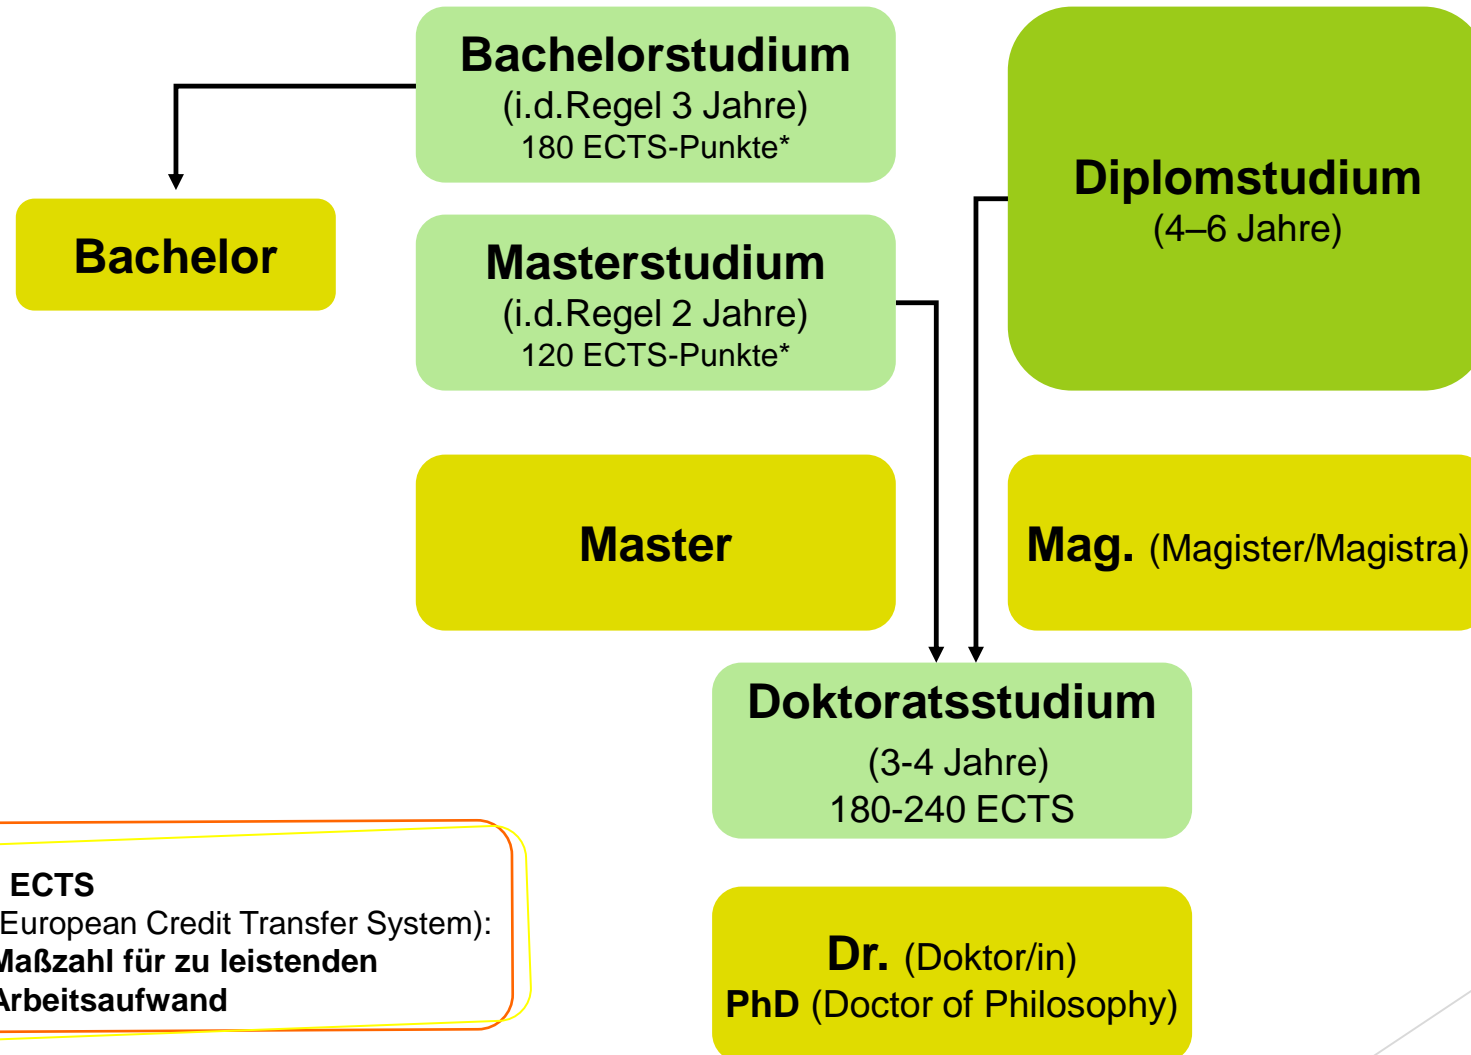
Bachelorstudium
(i.d.Regel 3 Jahre)
180 ECTS-Punkte*

Diplomstudium
(4–6 Jahre)

Bachelor

Masterstudium
(i.d.Regel 2 Jahre)
120 ECTS-Punkte*

Master

Mag. (Magister/Magistra)

Doktoratsstudium
(3-4 Jahre)
180-240 ECTS

ECTS
European Credit Transfer System):
Maßzahl für zu leistenden
Arbeitsaufwand

Dr. (Doktor/in)
PhD (Doctor of Philosophy)